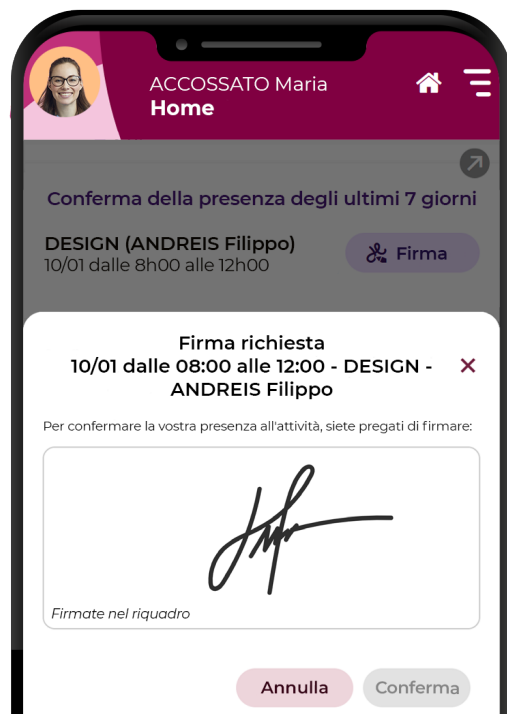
ACCOSSATO Maria
Home

Conferma della presenza degli ultimi 7 giorni

DESIGN (ANDREIS Filippo)
10/01 dalle 8h00 alle 12h00

Firma

Firma richiesta
10/01 dalle 08:00 alle 12:00 - DESIGN - ANDREIS Filippo

×

Per confermare la vostra presenza all'attività, siete pregati di firmare:

Firmate nel riquadro

Annulla

Conferma